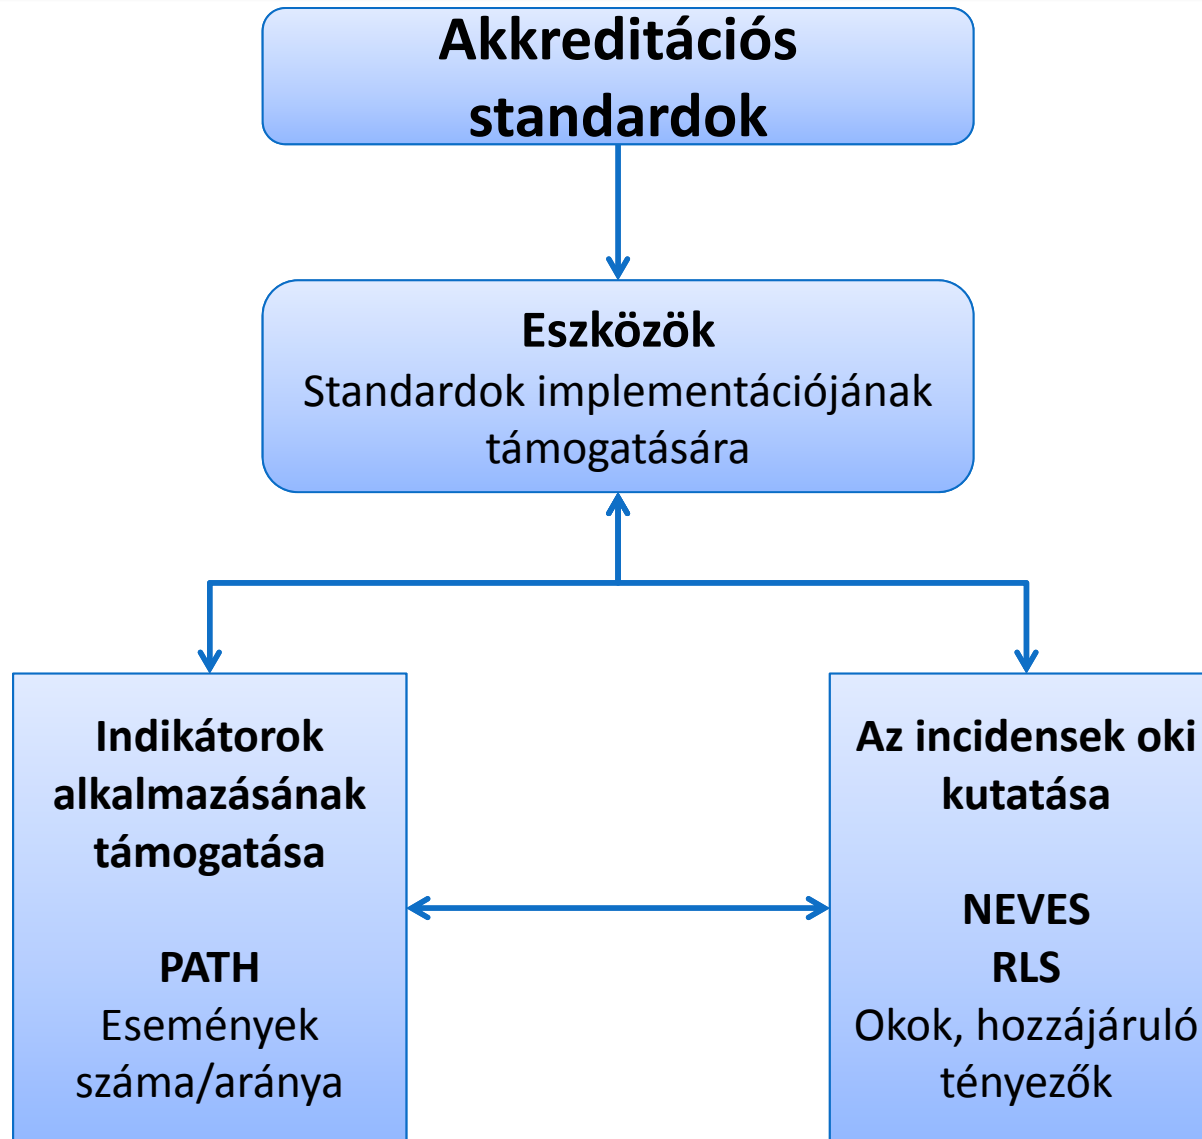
Akkreditációs standardok

Eszközök
Standardok implementációjának támogatására

Indikátorok alkalmazásának támogatása

PATH
Események száma/aránya

Az incidensek oki kutatása

NEVES
RLS
Okok, hozzájáruló tényezők